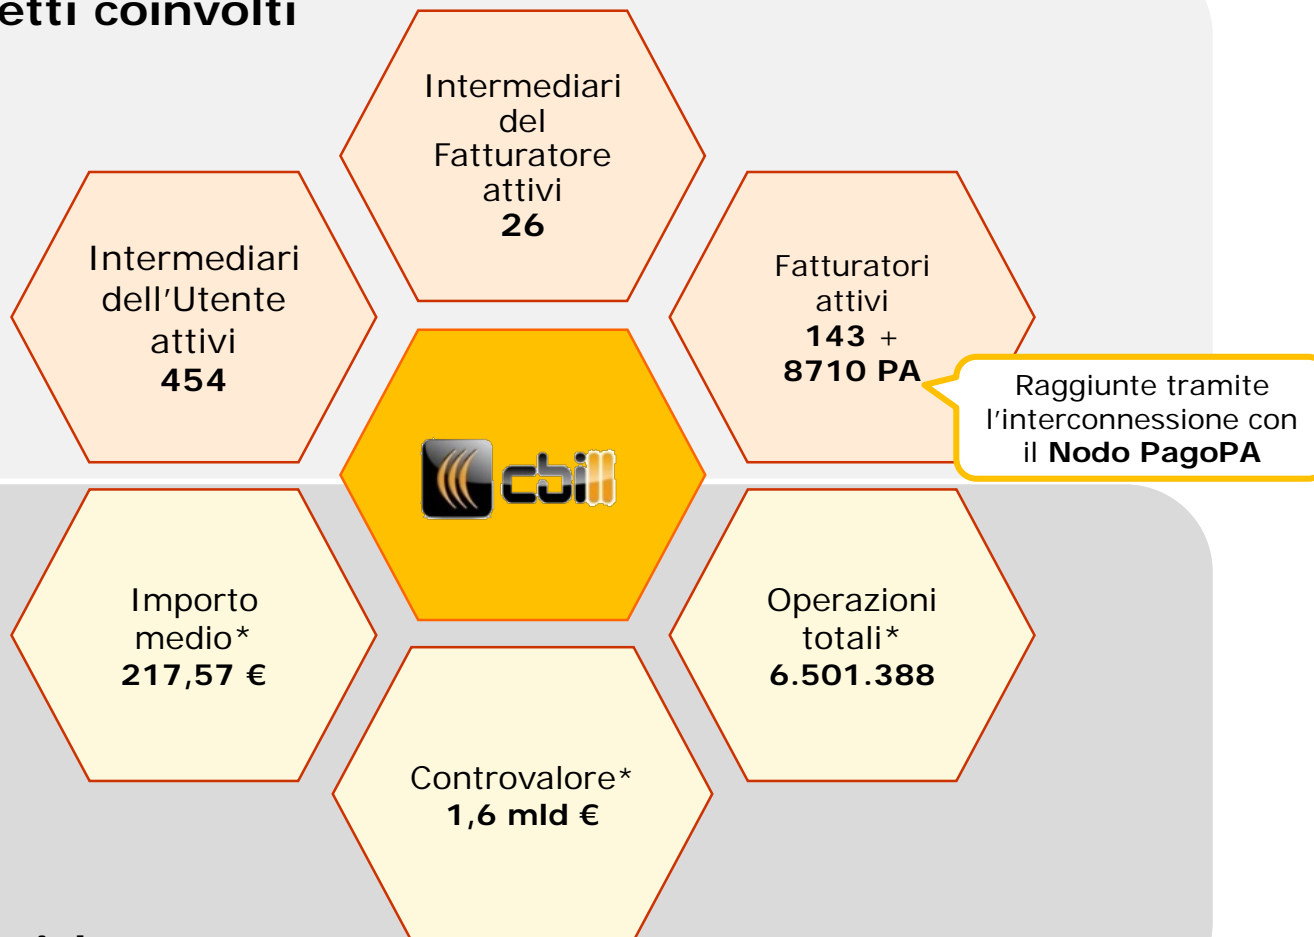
etti coinvolti

Intermediari del Fatturatore attivi
**26**

Intermediari dell'Utente attivi
**454**

Fatturatori attivi
**143** +
**8710 PA**

Raggiunte tramite l'interconnessione con il **Nodo PagoPA**

cbill

Importo medio*
**217,57 €**

Operazioni totali*
**6.501.388**

Controvalore*
**1,6 mld €**

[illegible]